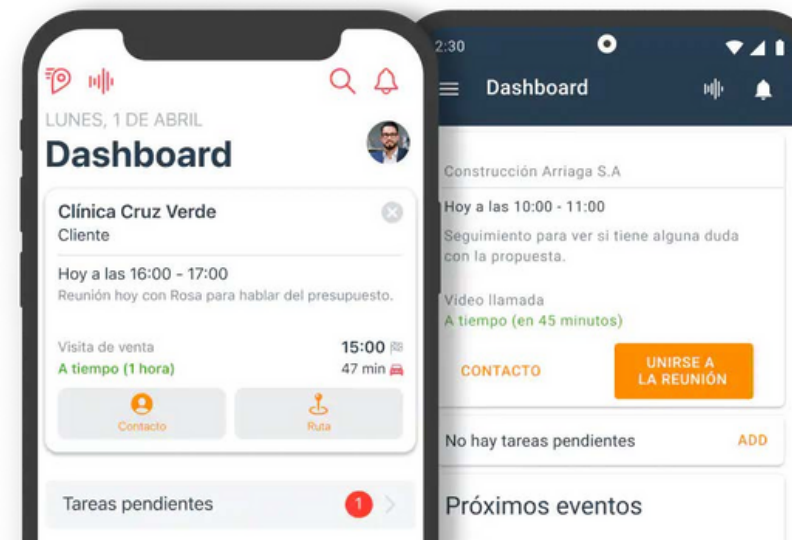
LUNES, 1 DE ABRIL
Dashboard

Clínica Cruz Verde
Cliente

Hoy a las 16:00 - 17:00
Reunión hoy con Rosa para hablar del presupuesto.

Visita de venta
A tiempo (1 hora)
15:00
47 min

Contacto
Ruta

Tareas pendientes
1

2:30
Dashboard

Construcción Arriaga S.A

Hoy a las 10:00 - 11:00
Seguimiento para ver si tiene alguna duda con la propuesta.

Video llamada
A tiempo (en 45 minutos)

CONTACTO
UNIRSE A LA REUNIÓN

No hay tareas pendientes
ADD

Próximos eventos